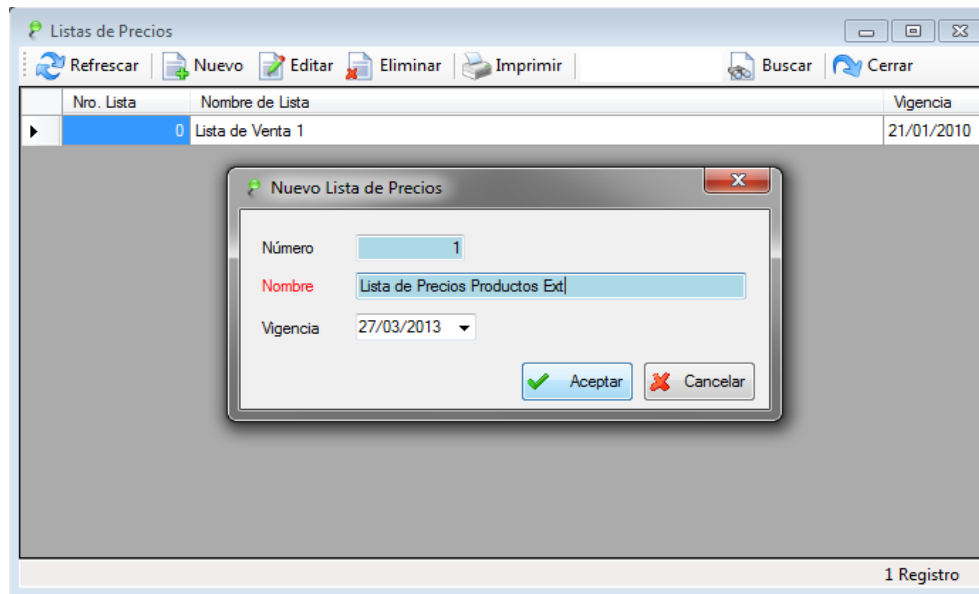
Listas de Precios

Refrescar | Nuevo | Editar | Eliminar | Imprimir | Buscar | Cerrar

| | Nro. Lista | Nombre de Lista | Vigencia |
|---|---|---|---|
| ▸ | 0 | Lista de Venta 1 | 21/01/2010 |

Nuevo Lista de Precios

Número 1

Nombre Lista de Precios Productos Ext

Vigencia 27/03/2013

Aceptar Cancelar

1 Registro